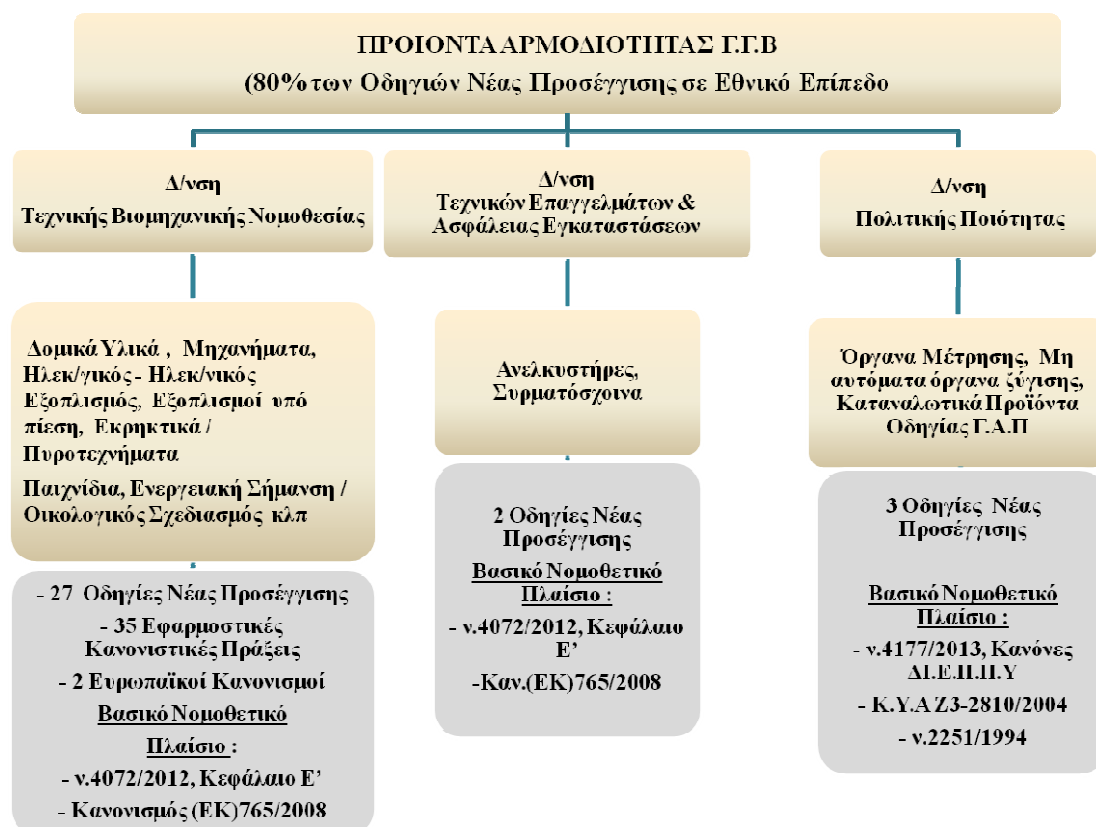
ΠΡΟΙΟΝΤΑ ΑΡΜΟΔΙΟΤΗΤΑΣ Γ.Γ.Β
(80% των Οδηγιών Νέας Προσέγγισης σε Εθνικό Επίπεδο

Δ/νση
Τεχνικής Βιομηχανικής Νομοθεσίας

Δομικά Υλικά , Μηχανήματα, Ηλεκ/γικός - Ηλεκ/νικός Εξοπλισμός, Εξοπλισμοί υπό πίεση, Εκρηκτικά / Πυροτεχνήματα

Παιχνίδια, Ενεργειακή Σήμανση / Οικολογικός Σχεδιασμός κλπ

- 27 Οδηγίες Νέας Προσέγγισης
- 35 Εφαρμοστικές Κανονιστικές Πράξεις
- 2 Ευρωπαϊκοί Κανονισμοί
Βασικό Νομοθετικό Πλαίσιο :
- ν.4072/2012, Κεφάλαιο Ε'
- Κανονισμός (ΕΚ)765/2008

Δ/νση
Τεχνικών Επαγγελμάτων & Ασφάλειας Εγκαταστάσεων

Ανελκυστήρες, Συρματόσχοινα

2 Οδηγίες Νέας Προσέγγισης
Βασικό Νομοθετικό Πλαίσιο :
- ν.4072/2012, Κεφάλαιο Ε'
-Καν.(ΕΚ)765/2008

Δ/νση
Πολιτικής Ποιότητας

Όργανα Μέτρησης, Μη αυτόματα όργανα ζύγισης, Καταναλωτικά Προϊόντα Οδηγίας Γ.Α.Π

3 Οδηγίες Νέας Προσέγγισης
Βασικό Νομοθετικό Πλαίσιο :
- ν.4177/2013, Κανόνες Δ.Ι.Ε.Π.Π.Υ
- Κ.Υ.Α Ζ3-2810/2004
- ν.2251/1994